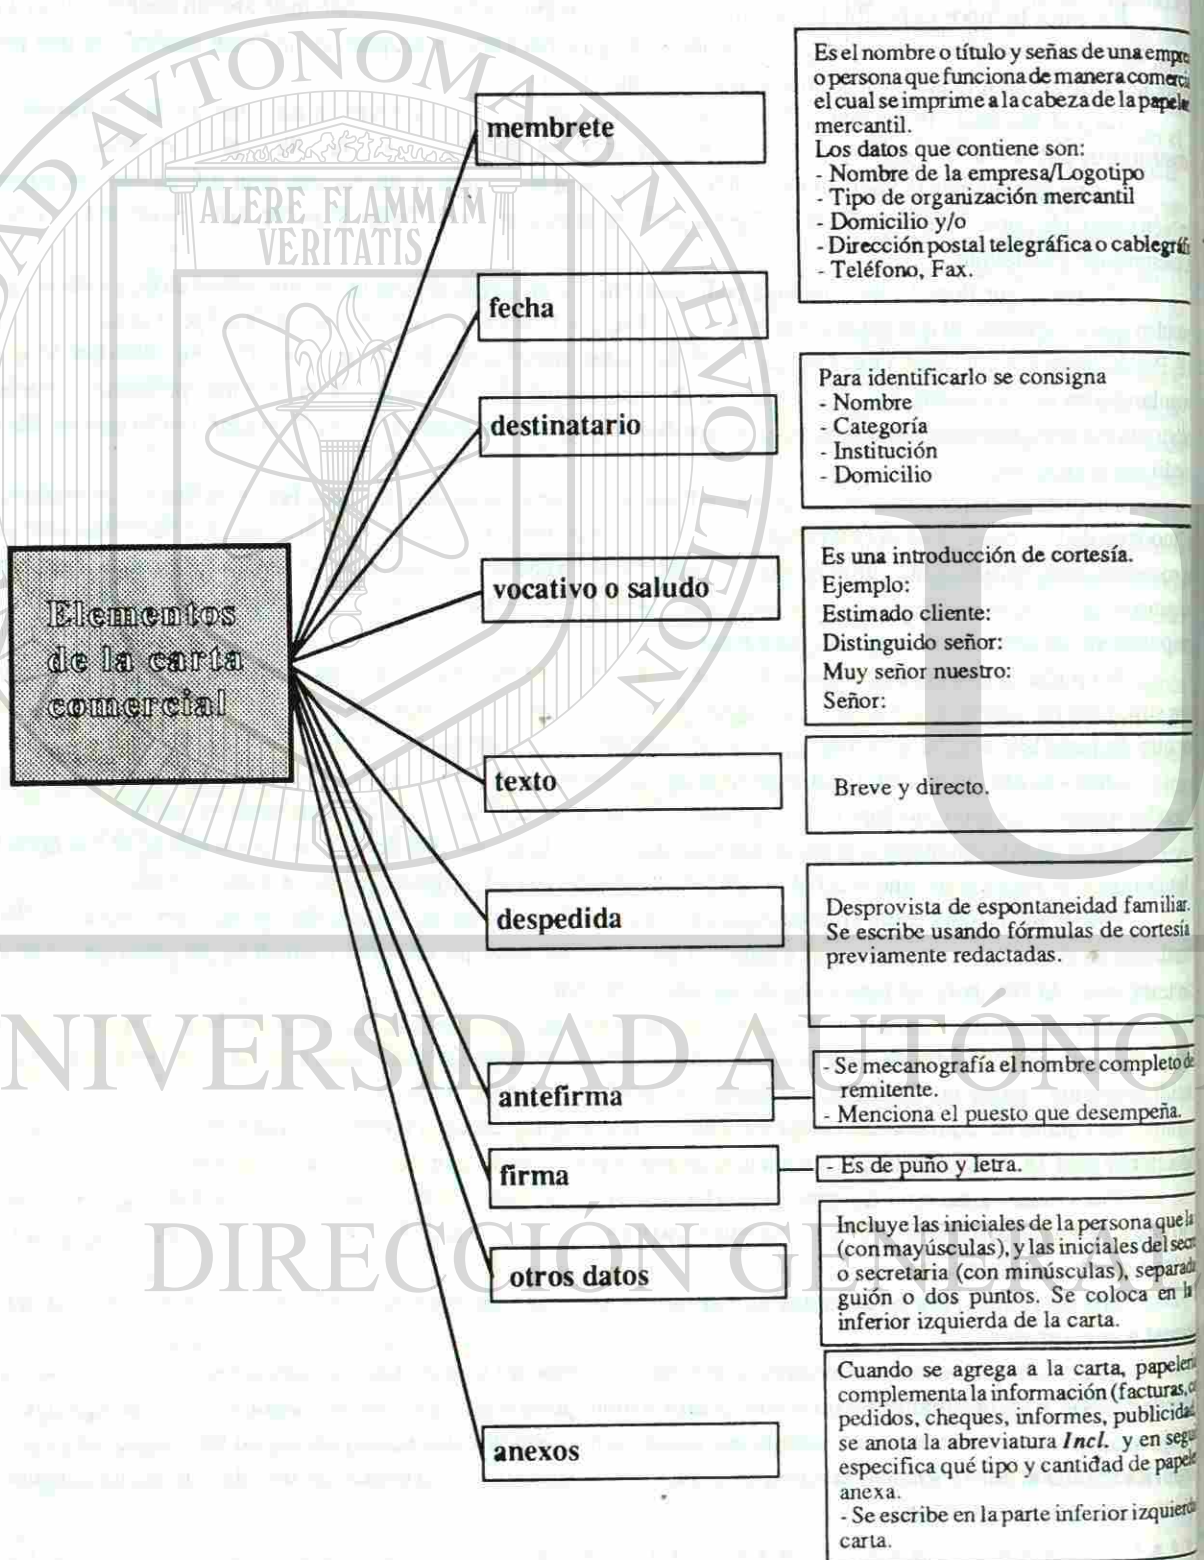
UNIVERSIDAD AUTÓNOMA DE NUEVO LEÓN

ALERE FLAMMAM VERITATIS

Elementos de la carta comercial

membrete

Es el nombre o título y señas de una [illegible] o persona que funciona de manera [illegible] el cual se imprime a la cabeza de la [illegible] mercantil.
Los datos que contiene son:
- Nombre de la empresa/Logotipo
- Tipo de organización mercantil
- Domicilio y/o
- Dirección postal telegráfica o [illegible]
- Teléfono, Fax.

fecha

destinatario

Para identificarlo se consigna
- Nombre
- Categoría
- Institución
- Domicilio

vocativo o saludo

Es una introducción de cortesía.
Ejemplo:
Estimado cliente:
Distinguido señor:
Muy señor nuestro:
Señor:

texto

Breve y directo.

despedida

Desprovista de espontaneidad familiar.
Se escribe usando fórmulas de cortesía previamente redactadas.

antefirma

- Se mecanografía el nombre completo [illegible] remitente.
- Menciona el puesto que desempeña.

firma

- Es de puño y letra.

otros datos

Incluye las iniciales de la persona que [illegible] (con mayúsculas), y las iniciales del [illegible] o secretaria (con minúsculas), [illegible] guión o dos puntos. Se coloca en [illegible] inferior izquierda de la carta.

anexos

Cuando se agrega a la carta, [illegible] complementa la información ([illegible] pedidos, cheques, informes, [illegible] se anota la abreviatura Incl. y en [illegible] especifica qué tipo y cantidad de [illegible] anexa.
- Se escribe en la parte inferior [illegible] carta.

DIRECCIÓN GENERAL